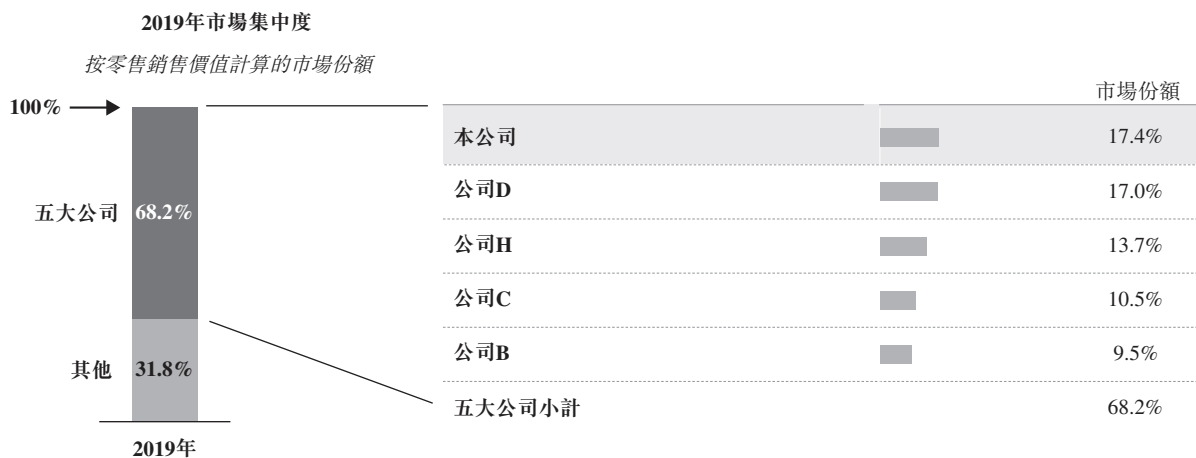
**2019年市場集中度**

*按零售銷售價值計算的市場份額*

100% ⟶

五大公司 68.2%

其他 31.8%

2019年

| | 市場份額 |
|---|---|
| 本公司 | 17.4% |
| 公司D | 17.0% |
| 公司H | 13.7% |
| 公司C | 10.5% |
| 公司B | 9.5% |
| 五大公司小計 | 68.2% |